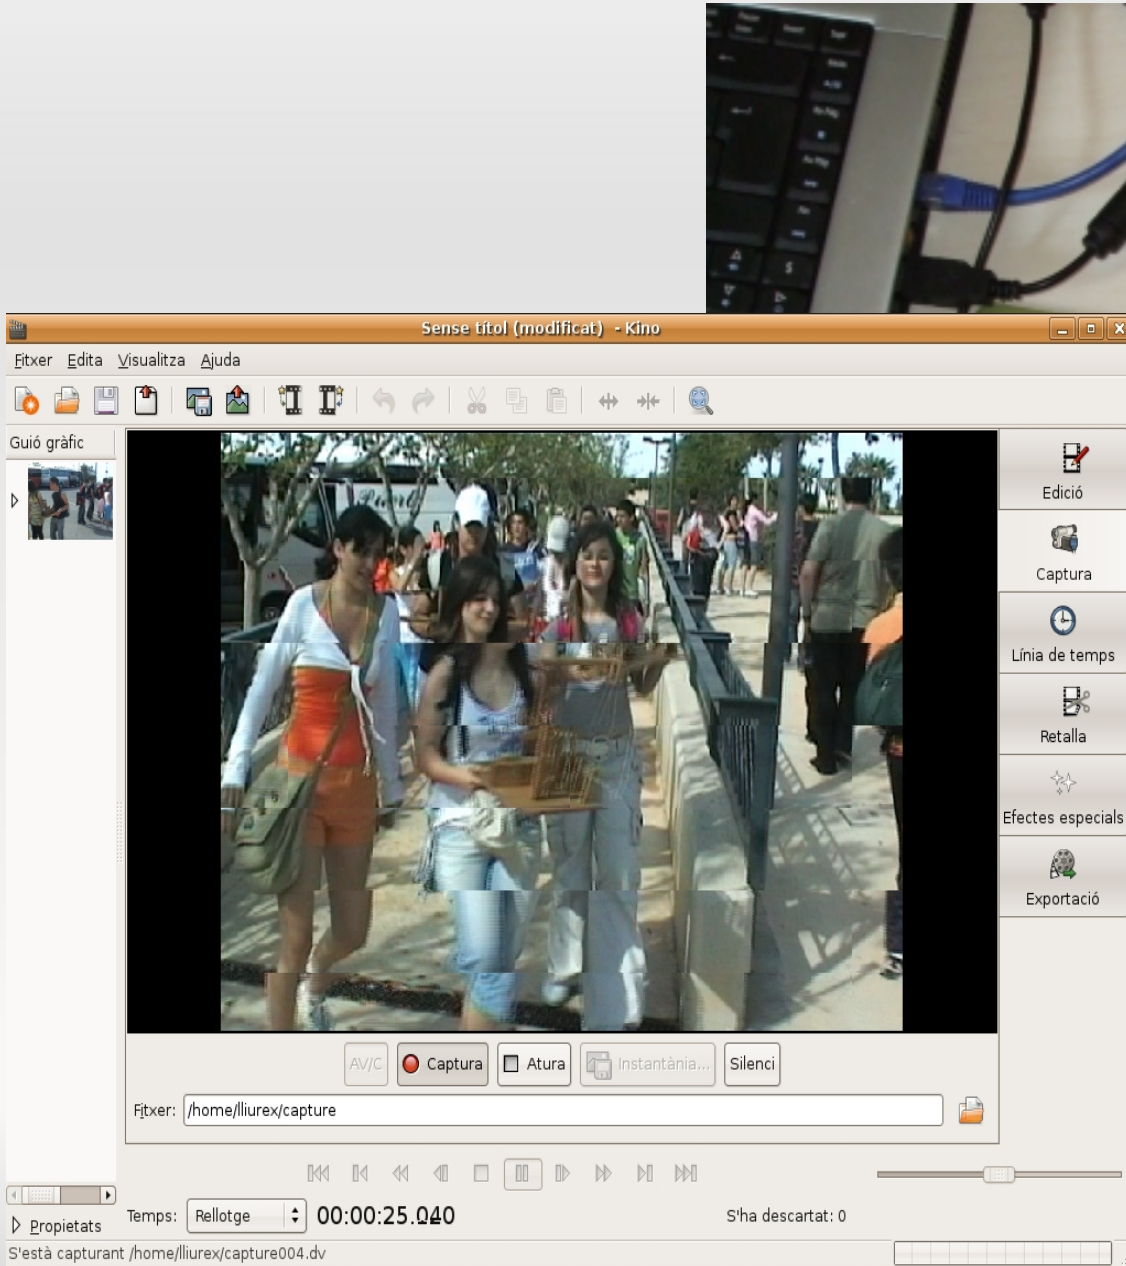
Sense títol (modificat) - Kino

Fitxer Edita Visualitza Ajuda

Guió gràfic

Edició
Captura
Línia de temps
Retalla
Efectes especials
Exportació

AV/C
Captura
Atura
Instantània...
Silenci

Fitxer: /home/lliurex/capture

Propietats
Temps: Rellotge
00:00:25.040
S'ha descartat: 0

S'està capturant /home/lliurex/capture004.dv